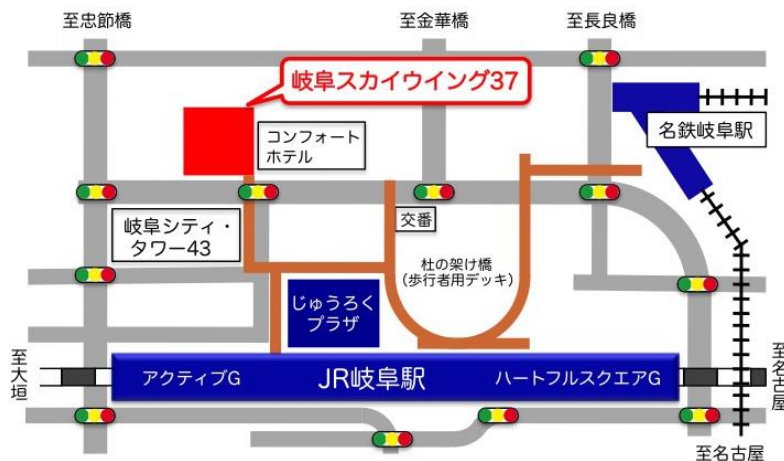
至忠節橋

至金華橋

至長良橋

岐阜スカイウイング37

コンフォートホテル

名鉄岐阜駅

交番

岐阜シティ・タワー43

杜の架け橋
(歩行者用デッキ)

じゅうろくプラザ

至大垣

アクティブG

JR岐阜駅

ハートフルスクエアG

至名古屋

至名古屋